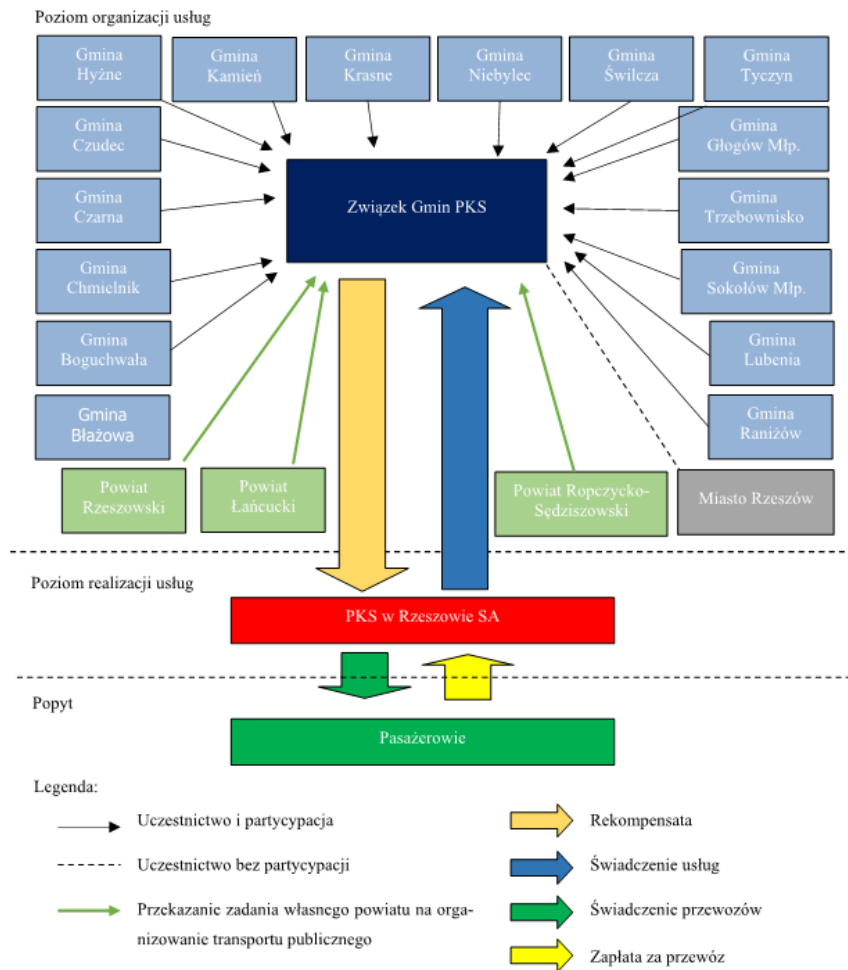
Poziom organizacji usług

Gmina Hyżne

Gmina Kamień

Gmina Krasne

Gmina Niebylec

Gmina Świlcza

Gmina Tyczyn

Gmina Czudec

Gmina Głogów Młp.

Gmina Czarna

Związek Gmin PKS

Gmina Trzebownisko

Gmina Chmielnik

Gmina Sokołów Młp.

Gmina Boguchwała

Gmina Lubenia

Gmina Błażowa

Gmina Raniżów

Powiat Rzeszowski

Powiat Łańcucki

Powiat Ropczycko-Sędziszowski

Miasto Rzeszów

Poziom realizacji usług

PKS w Rzeszowie SA

Popyt

Pasażerowie

Legenda:

Uczestnictwo i partycypacja

Uczestnictwo bez partycypacji

Przekazanie zadania własnego powiatu na organizowanie transportu publicznego

Rekompensata

Świadczenie usług

Świadczenie przewozów

Zapłata za przewóz